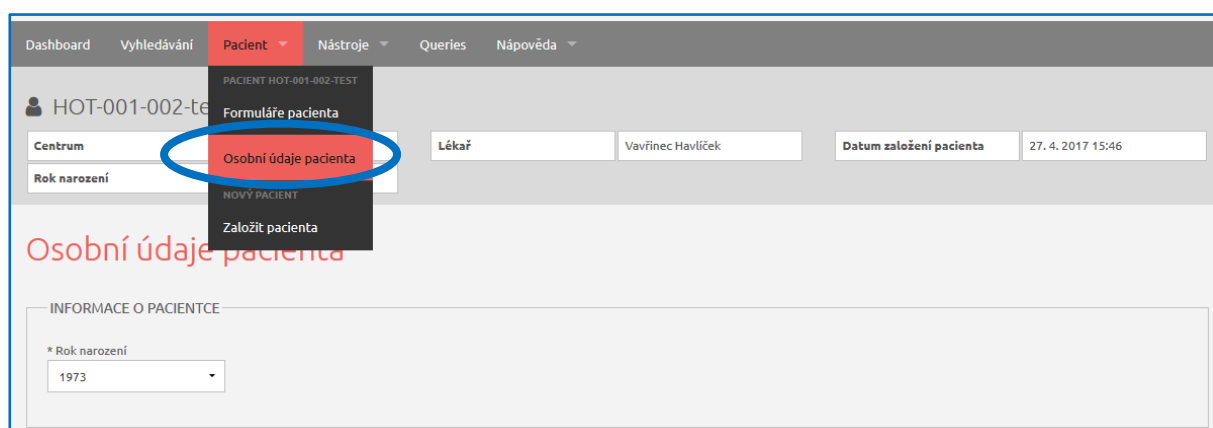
Dashboard Vyhledávání Pacient Nástroje Queries Nápověda

PACIENT HOT-001-002-TEST
Formuláře pacienta
Osobní údaje pacienta
NOVÝ PACIENT
Založit pacienta

HOT-001-002-te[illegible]

| Centrum | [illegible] | Lékař | Vavřinec Havlíček | Datum založení pacienta | 27. 4. 2017 15:46 |
|---|---|---|---|---|---|
| Rok narození | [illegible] | | | | |

Osobní údaje pacienta

INFORMACE O PACIENTCE

* Rok narození
1973